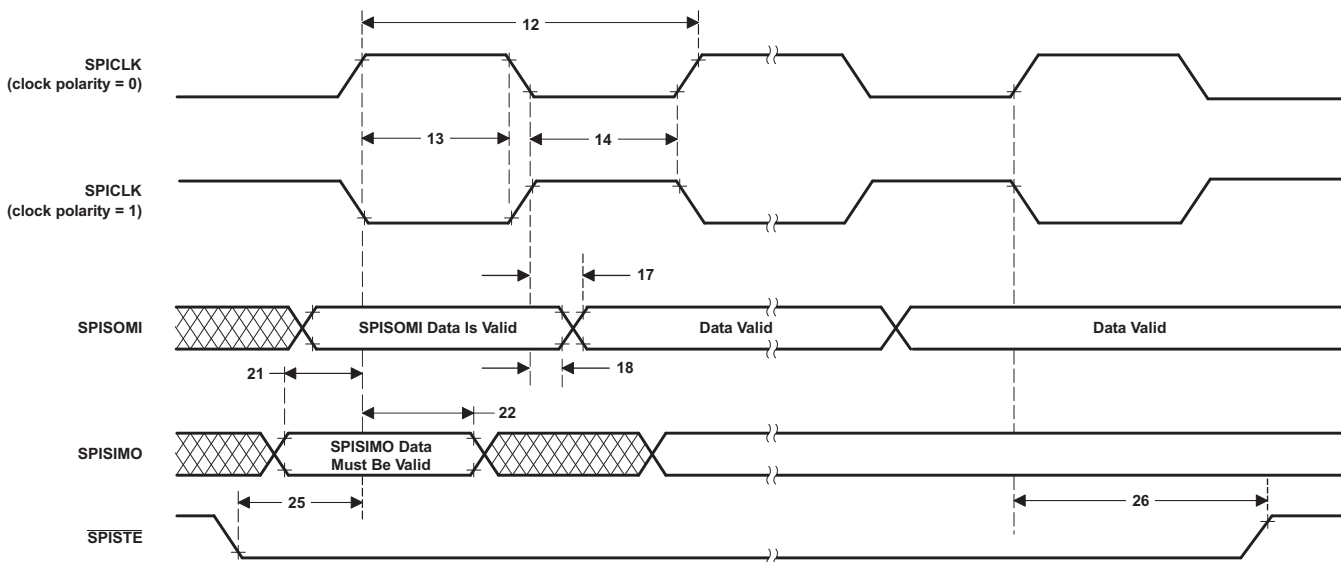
12

SPICLK
(clock polarity = 0)

13

14

SPICLK
(clock polarity = 1)

17

SPISOMI

SPISOMI Data Is Valid

Data Valid

Data Valid

21

18

22

SPISIMO

SPISIMO Data
Must Be Valid

25

26

$\overline{SPISTE}$